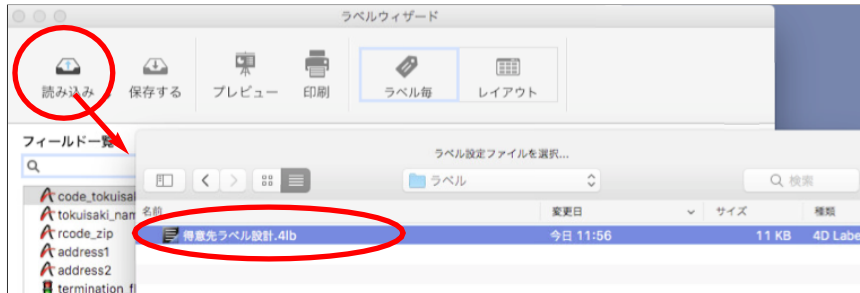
ラベルウィザード

読み込み
保存する
プレビュー
印刷
ラベル毎
レイアウト

フィールド一覧

code_tokuisa
tokuisaki_nam
rcode_zip
address1
address2
termination_fl

ラベル設定ファイルを選択...

ラベル
検索

| 名前 | 変更日 | サイズ | 種類 |
|---|---|---|---|
| 得意先ラベル設計.4lb | 今日 11:56 | 11 KB | 4D Labe |